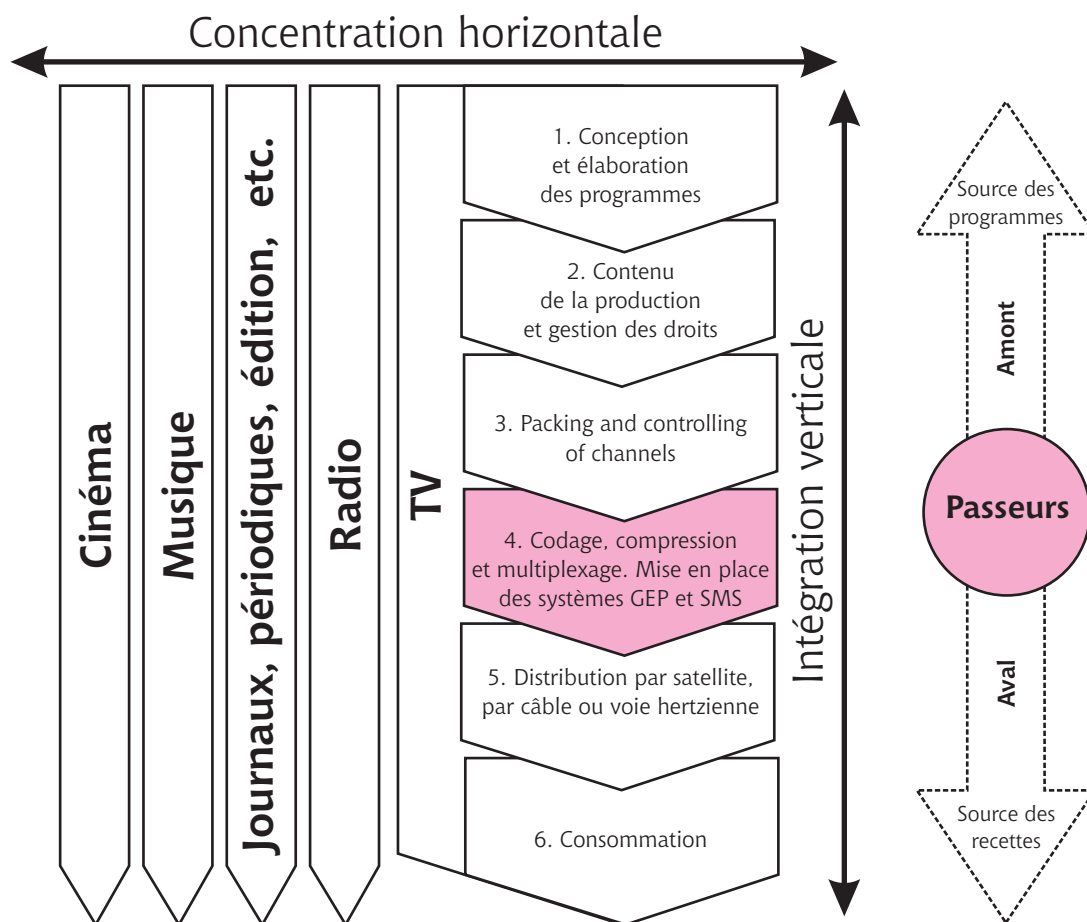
Concentration horizontale

Cinéma

Musique

Journaux, périodiques, édition, etc.

Radio

TV

1. Conception et élaboration des programmes

2. Contenu de la production et gestion des droits

3. Packing and controlling of channels

4. Codage, compression et multiplexage. Mise en place des systèmes GEP et SMS

5. Distribution par satellite, par câble ou voie hertzienne

6. Consommation

Intégration verticale

Source des programmes

Amont

Passeurs

Aval

Source des recettes